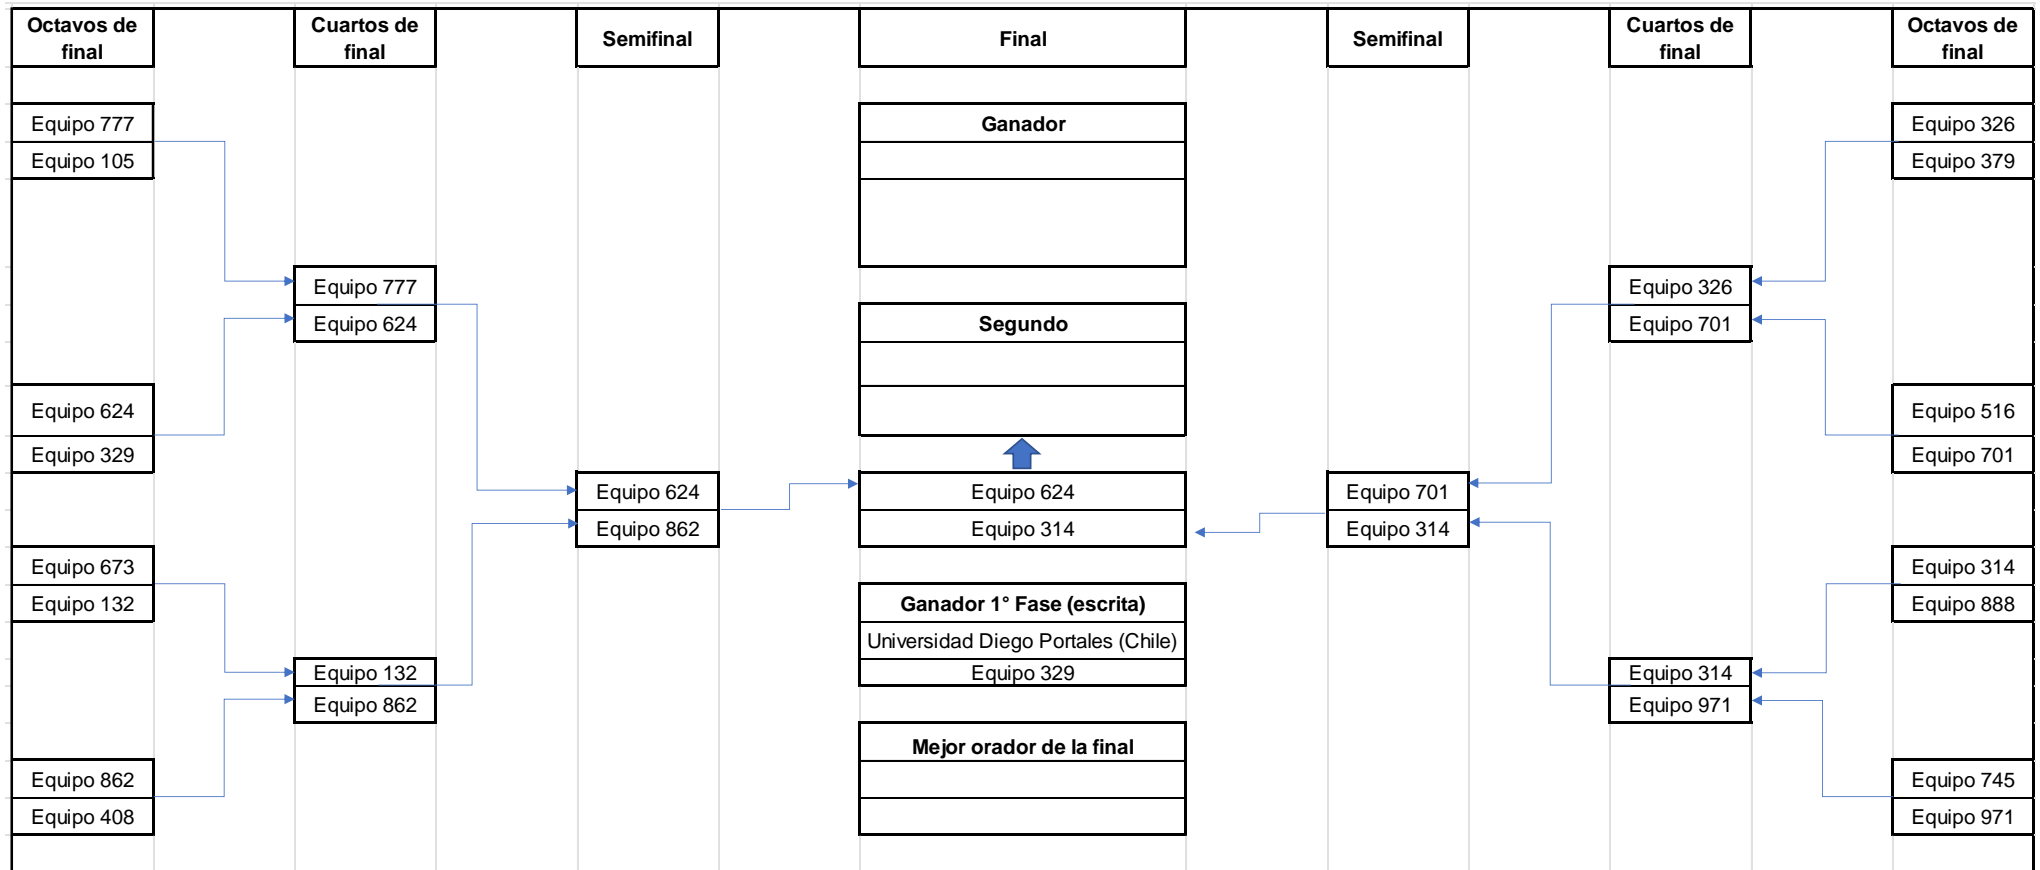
| Octavos de final | Cuartos de final | Semifinal | Final | Semifinal | Cuartos de final | Octavos de final |
|---|---|---|---|---|---|---|

Equipo 777
Equipo 105

Equipo 624
Equipo 329

Equipo 673
Equipo 132

Equipo 862
Equipo 408

Equipo 777
Equipo 624

Equipo 132
Equipo 862

Equipo 624
Equipo 862

Ganador

Segundo

Equipo 624
Equipo 314

Ganador 1° Fase (escrita)
Universidad Diego Portales (Chile)
Equipo 329

Mejor orador de la final

Equipo 701
Equipo 314

Equipo 326
Equipo 701

Equipo 314
Equipo 971

Equipo 326
Equipo 379

Equipo 516
Equipo 701

Equipo 314
Equipo 888

Equipo 745
Equipo 971